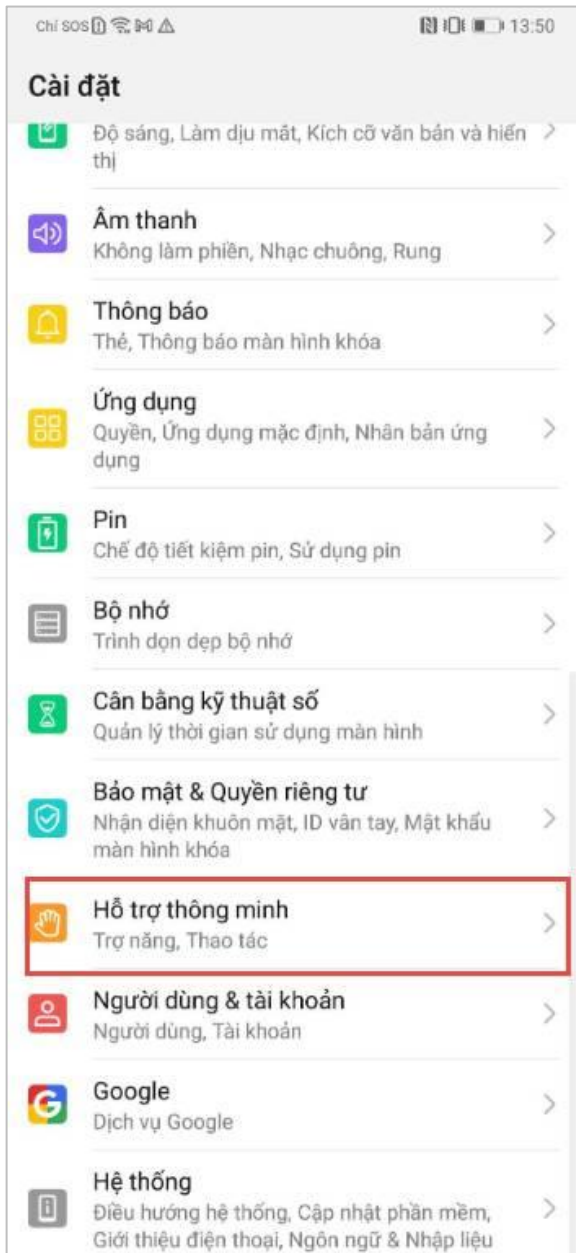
Chỉ SOS

13:50

Cài đặt

Độ sáng, Làm dịu mắt, Kích cỡ văn bản và hiển thị

Âm thanh
Không làm phiền, Nhạc chuông, Rung

Thông báo
Thẻ, Thông báo màn hình khóa

Ứng dụng
Quyền, Ứng dụng mặc định, Nhân bản ứng dụng

Pin
Chế độ tiết kiệm pin, Sử dụng pin

Bộ nhớ
Trình dọn dẹp bộ nhớ

Cân bằng kỹ thuật số
Quản lý thời gian sử dụng màn hình

Bảo mật & Quyền riêng tư
Nhận diện khuôn mặt, ID vân tay, Mật khẩu màn hình khóa

Hỗ trợ thông minh
Trợ năng, Thao tác

Người dùng & tài khoản
Người dùng, Tài khoản

Google
Dịch vụ Google

Hệ thống
Điều hướng hệ thống, Cập nhật phần mềm, Giới thiệu điện thoại, Ngôn ngữ & Nhập liệu